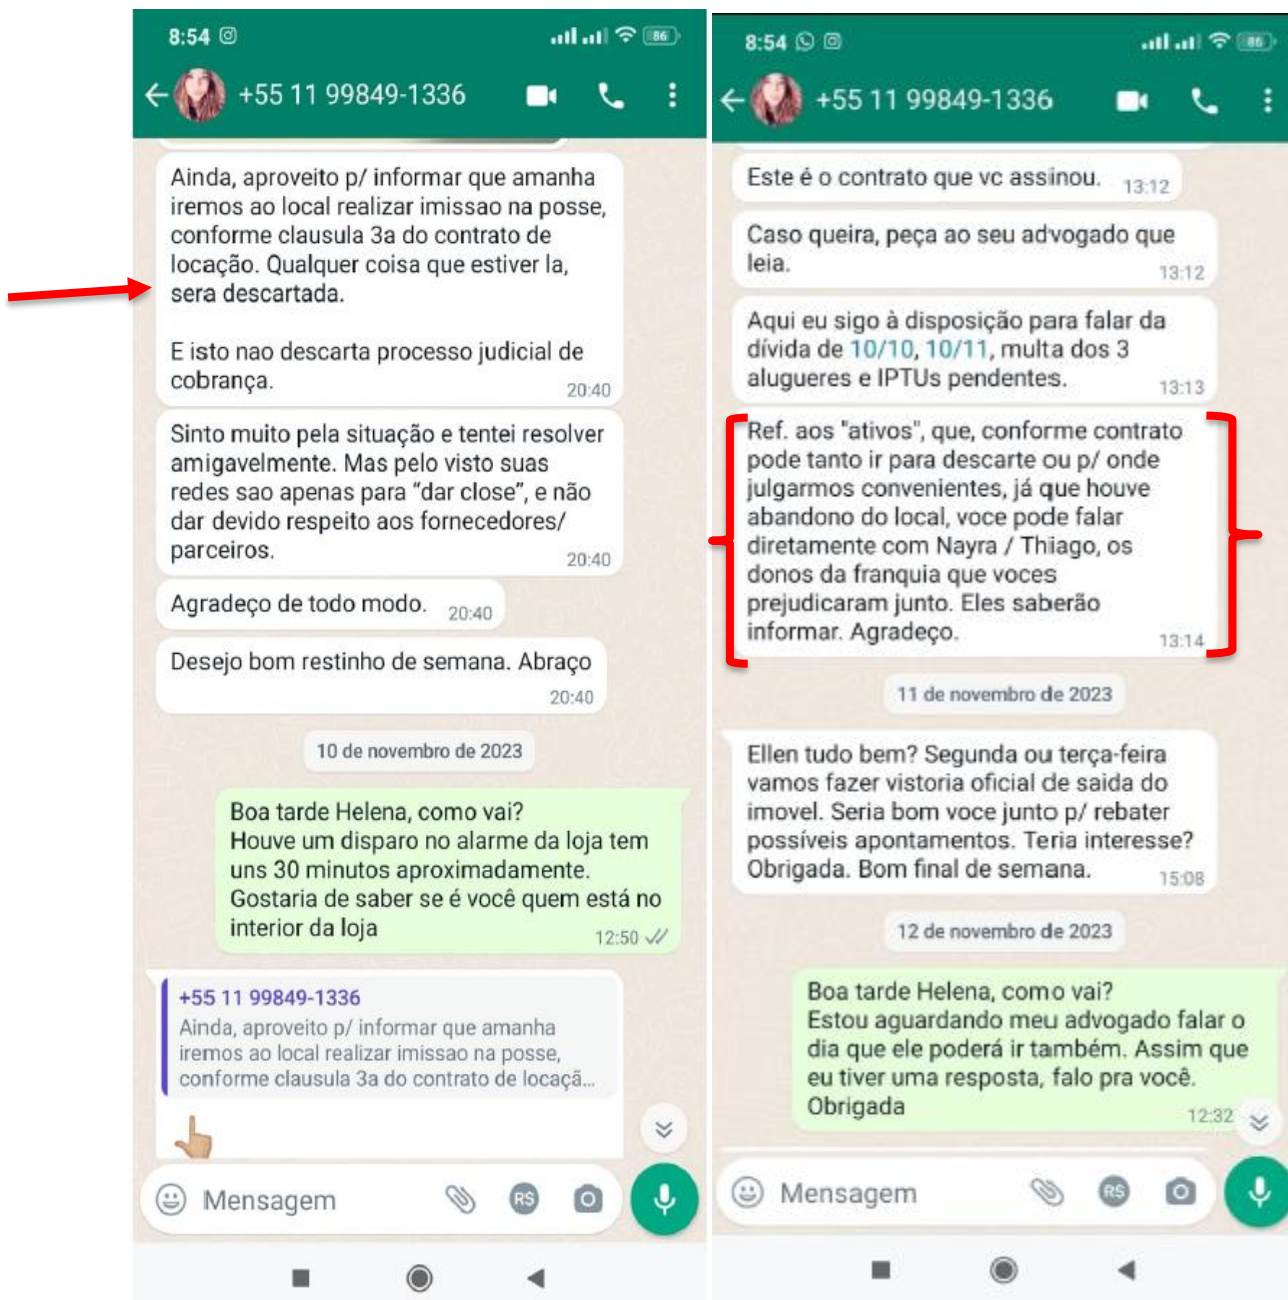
8:54

86

+55 11 99849-1336

Ainda, aproveito p/ informar que amanha iremos ao local realizar imissao na posse, conforme clausula 3a do contrato de locação. Qualquer coisa que estiver la, sera descartada.

E isto nao descarta processo judicial de cobrança. 20:40

Sinto muito pela situação e tentei resolver amigavelmente. Mas pelo visto suas redes sao apenas para "dar close", e não dar devido respeito aos fornecedores/ parceiros. 20:40

Agradeço de todo modo. 20:40

Desejo bom restinho de semana. Abraço 20:40

10 de novembro de 2023

Boa tarde Helena, como vai?
Houve um disparo no alarme da loja tem uns 30 minutos aproximadamente.
Gostaria de saber se é você quem está no interior da loja 12:50

+55 11 99849-1336
Ainda, aproveito p/ informar que amanha iremos ao local realizar imissao na posse, conforme clausula 3a do contrato de locaçã...

Mensagem

RS

8:54

86

+55 11 99849-1336

Este é o contrato que vc assinou. 13:12

Caso queira, peça ao seu advogado que leia. 13:12

Aqui eu sigo à disposição para falar da dívida de 10/10, 10/11, multa dos 3 alugueres e IPTUs pendentes. 13:13

Ref. aos "ativos", que, conforme contrato pode tanto ir para descarte ou p/ onde julgarmos convenientes, já que houve abandono do local, voce pode falar diretamente com Nayra / Thiago, os donos da franquia que voces prejudicaram junto. Eles saberão informar. Agradeço. 13:14

11 de novembro de 2023

Ellen tudo bem? Segunda ou terça-feira vamos fazer vistoria oficial de saida do imovel. Seria bom voce junto p/ rebater possíveis apontamentos. Teria interesse? Obrigada. Bom final de semana. 15:08

12 de novembro de 2023

Boa tarde Helena, como vai?
Estou aguardando meu advogado falar o dia que ele poderá ir também. Assim que eu tiver uma resposta, falo pra você.
Obrigada 12:32

Mensagem

RS